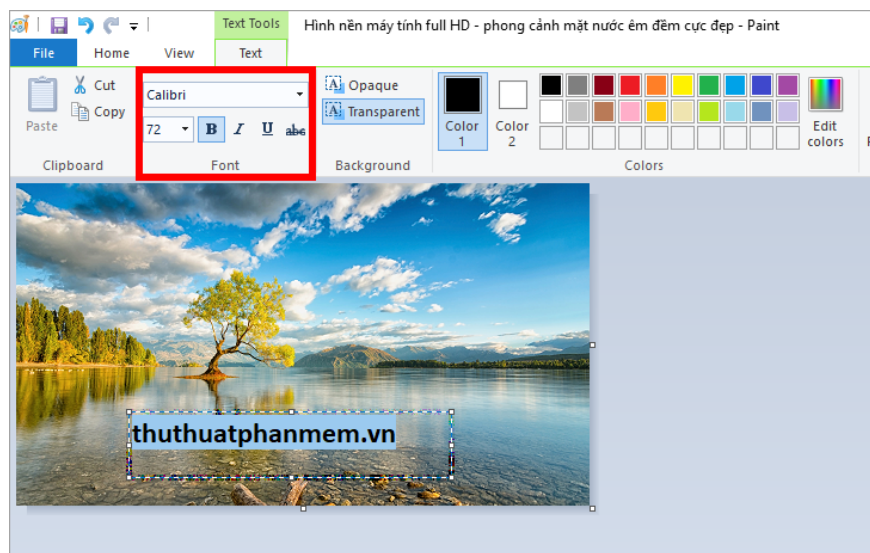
Text Tools
Hình nền máy tính full HD - phong cảnh mặt nước êm đềm cực đẹp - Paint
File
Home
View
Text
Paste
Cut
Copy
Clipboard
Calibri
72
B
I
U
abc
Font
Opaque
Transparent
Background
Color 1
Color 2
Edit colors
Colors
thuthuatphanmem.vn